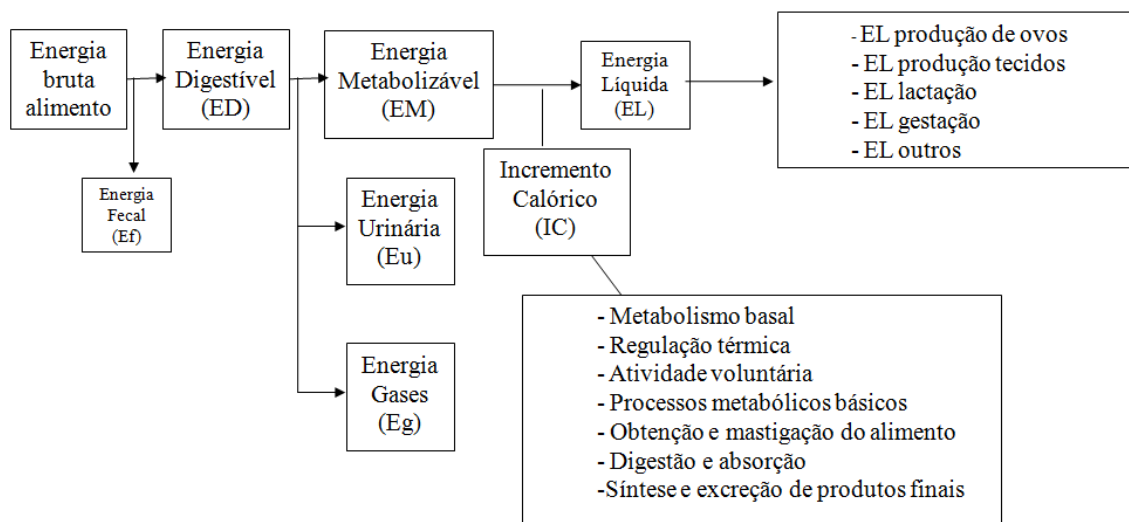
Energia bruta alimento

Energia Digestível (ED)

Energia Metabolizável (EM)

Energia Líquida (EL)

- EL produção de ovos
- EL produção tecidos
- EL lactação
- EL gestação
- EL outros

Energia Fecal (Ef)

Energia Urinária (Eu)

Incremento Calórico (IC)

Energia Gases (Eg)

- Metabolismo basal
- Regulação térmica
- Atividade voluntária
- Processos metabólicos básicos
- Obtenção e mastigação do alimento
- Digestão e absorção
-Síntese e excreção de produtos finais